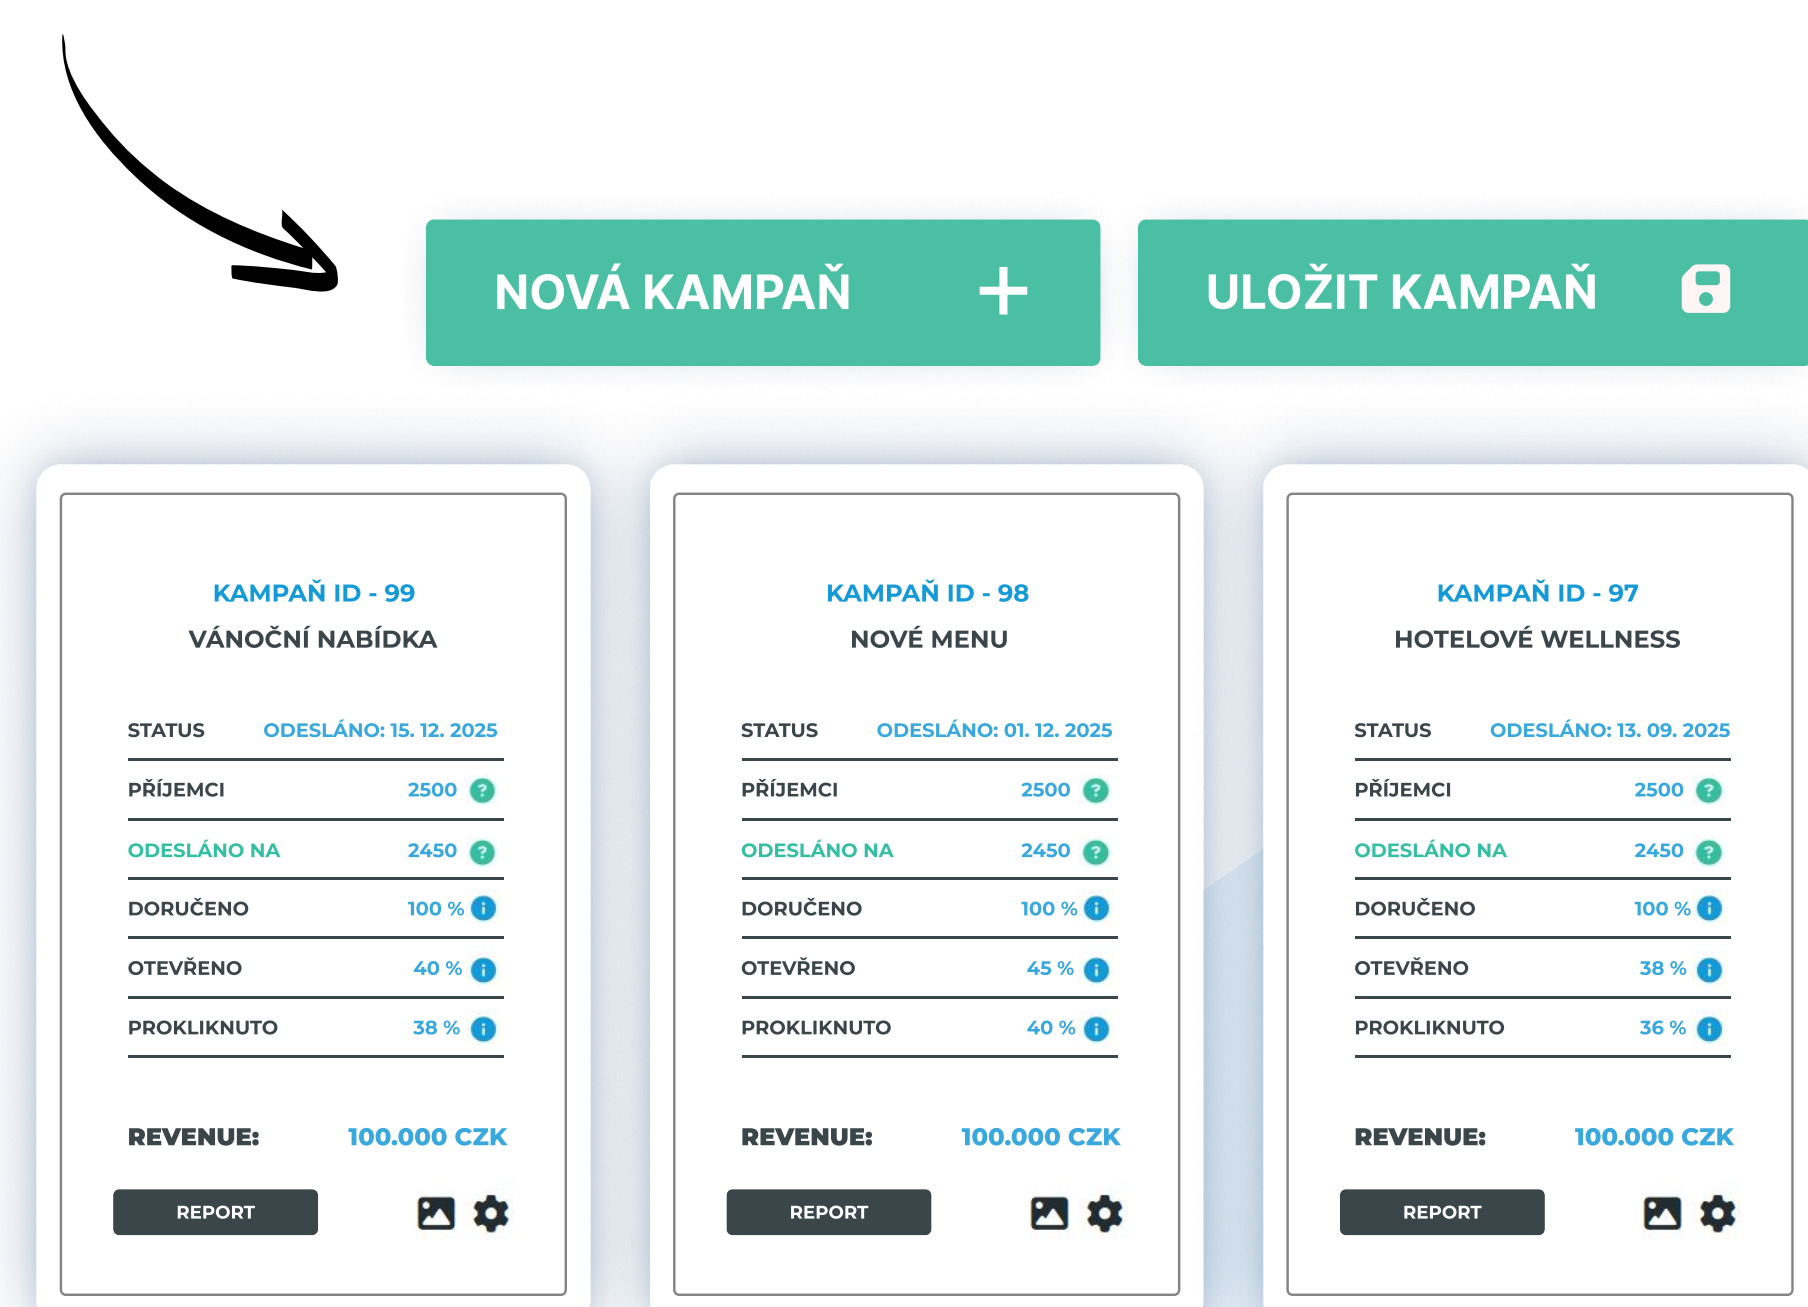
NOVÁ KAMPAŇ +

ULOŽIT KAMPAŇ

KAMPAŇ ID - 99
VÁNOČNÍ NABÍDKA

| STATUS | ODESLÁNO: 15. 12. 2025 |
|---|---|
| PŘÍJEMCI | 2500 ? |
| ODESLÁNO NA | 2450 ? |
| DORUČENO | 100 % i |
| OTEVŘENO | 40 % i |
| PROKLIKNUTO | 38 % i |

REVENUE: 100.000 CZK

REPORT

KAMPAŇ ID - 98
NOVÉ MENU

| STATUS | ODESLÁNO: 01. 12. 2025 |
|---|---|
| PŘÍJEMCI | 2500 ? |
| ODESLÁNO NA | 2450 ? |
| DORUČENO | 100 % i |
| OTEVŘENO | 45 % i |
| PROKLIKNUTO | 40 % i |

REVENUE: 100.000 CZK

REPORT

KAMPAŇ ID - 97
HOTELOVÉ WELLNESS

| STATUS | ODESLÁNO: 13. 09. 2025 |
|---|---|
| PŘÍJEMCI | 2500 ? |
| ODESLÁNO NA | 2450 ? |
| DORUČENO | 100 % i |
| OTEVŘENO | 38 % i |
| PROKLIKNUTO | 36 % i |

REVENUE: 100.000 CZK

REPORT